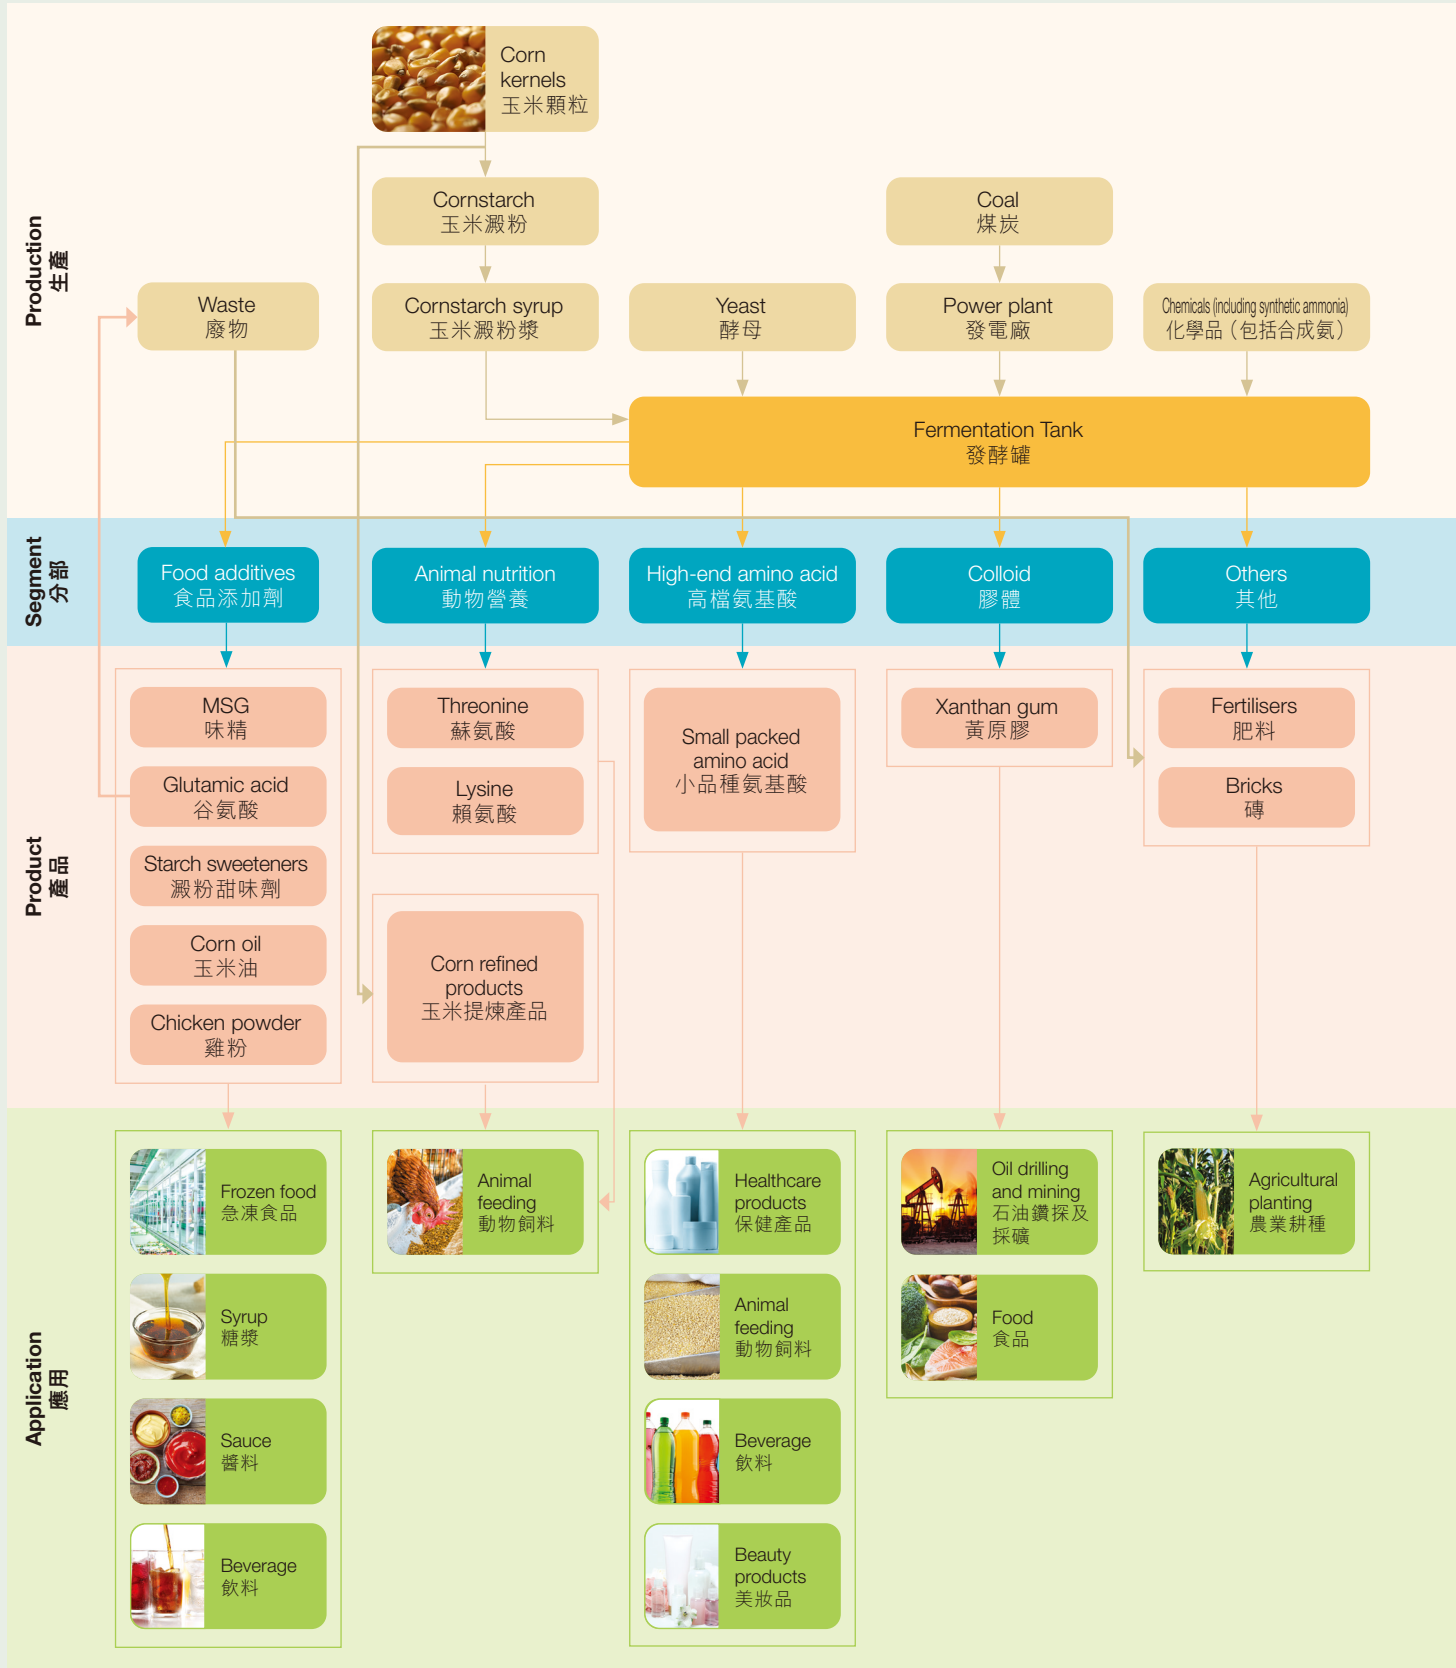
Production
生產

Corn kernels
玉米顆粒

Cornstarch
玉米澱粉

Coal
煤炭

Waste
廢物

Cornstarch syrup
玉米澱粉漿

Yeast
酵母

Power plant
發電廠

Chemicals (including synthetic ammonia)
化學品（包括合成氨）

Fermentation Tank
發酵罐

Segment
分部

Food additives
食品添加劑

Animal nutrition
動物營養

High-end amino acid
高檔氨基酸

Colloid
膠體

Others
其他

Product
產品

MSG
味精

Glutamic acid
谷氨酸

Starch sweeteners
澱粉甜味劑

Corn oil
玉米油

Chicken powder
雞粉

Threonine
蘇氨酸

Lysine
賴氨酸

Corn refined products
玉米提煉產品

Small packed amino acid
小品種氨基酸

Xanthan gum
黃原膠

Fertilisers
肥料

Bricks
磚

Application
應用

Frozen food
急凍食品

Syrup
糖漿

Sauce
醬料

Beverage
飲料

Animal feeding
動物飼料

Healthcare products
保健產品

Animal feeding
動物飼料

Beverage
飲料

Beauty products
美妝品

Oil drilling and mining
石油鑽探及採礦

Food
食品

Agricultural planting
農業耕種